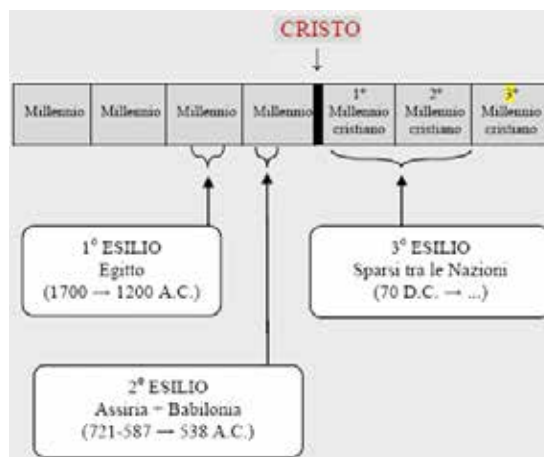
CRISTO

| Millennio | Millennio | Millennio | Millennio | | 1° Millennio cristiano | 2° Millennio cristiano | 3° Millennio cristiano |
|---|---|---|---|---|---|---|---|

1° ESILIO
Egitto
(1700 → 1200 A.C.)

3° ESILIO
Sparsi tra le Nazioni
(70 D.C. → ...)

2° ESILIO
Assiria = Babilonia
(721-587 → 538 A.C.)